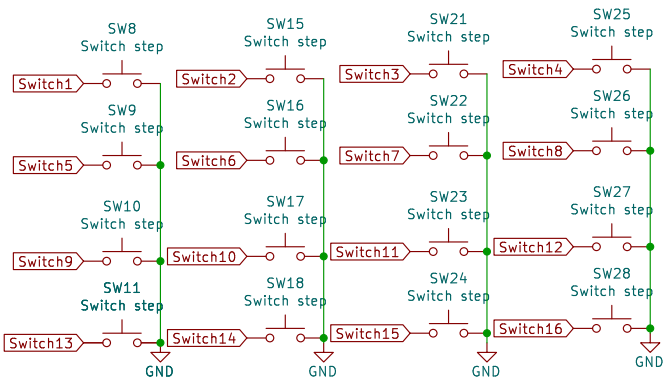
SW8
Switch step
Switch1

SW9
Switch step
Switch5

SW10
Switch step
Switch9

SW11
Switch step
Switch13
GND

SW15
Switch step
Switch2

SW16
Switch step
Switch6

SW17
Switch step
Switch10

SW18
Switch step
Switch14
GND

SW21
Switch step
Switch3

SW22
Switch step
Switch7

SW23
Switch step
Switch11

SW24
Switch step
Switch15
GND

SW25
Switch step
Switch4

SW26
Switch step
Switch8

SW27
Switch step
Switch12

SW28
Switch step
Switch16
GND